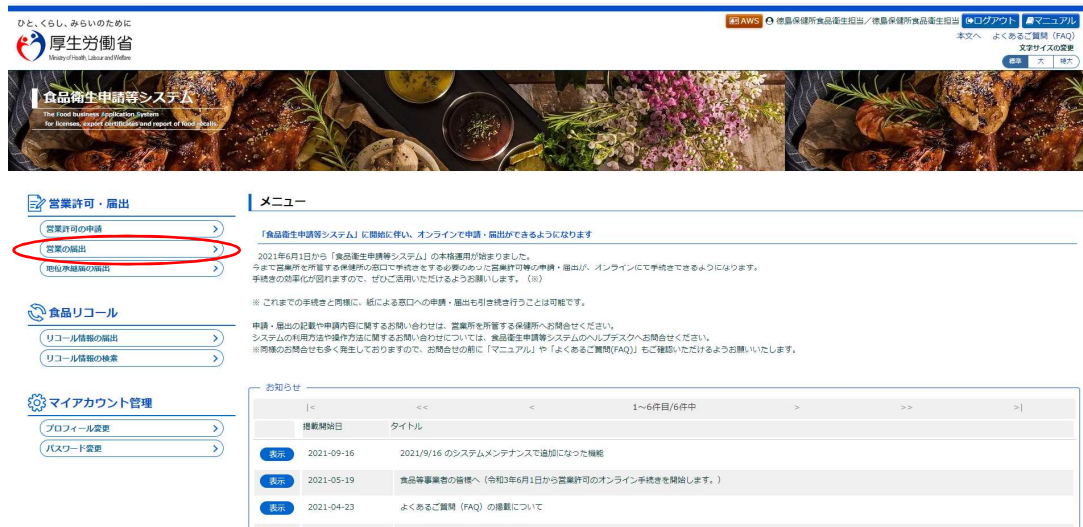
ひと、くらし、みらいのために
厚生労働省
Ministry of Health, Labour and Welfare

AWS 徳島保健所食品衛生担当／徳島保健所食品衛生担当 ログアウト マニュアル
本文へ よくあるご質問（FAQ）
文字サイズの変更
標準 大 特大

食品衛生申請等システム
The Food business Application System
for licenses, export certificates and report of food recalls

営業許可・届出
営業許可の申請
営業の届出
地位承継の届出

食品リコール
リコール情報の届出
リコール情報の検索

マイアカウント管理
プロフィール変更
パスワード変更

メニュー

「食品衛生申請等システム」に開始に伴い、オンラインで申請・届出ができるようになります

2021年6月1日から「食品衛生申請等システム」の本格運用が始まりました。
今まで営業所を所管する保健所の窓口で手続きをする必要のあった営業許可等の申請・届出が、オンラインにて手続きできるようになります。
手続きの効率化が図れますので、ぜひご活用いただけるようお願いします。（※）

※ これまでの手続きと同様に、紙による窓口への申請・届出も引き続き行うことは可能です。

申請・届出の記載や申請内容に関するお問い合わせは、営業所を所管する保健所へお問合せください。
システムの利用方法や操作方法に関するお問い合わせについては、食品衛生申請等システムのヘルプデスクへお問合せください。
※同様のお問合せも多く発生しておりますので、お問合せの前に「マニュアル」や「よくあるご質問(FAQ)」もご確認いただけるようお願いいたします。

お知らせ

|< << < 1～6件目/6件中 > >> >|

| | 掲載開始日 | タイトル |
|---|---|---|
| 表示 | 2021-09-16 | 2021/9/16 のシステムメンテナンスで追加になった機能 |
| 表示 | 2021-05-19 | 食品等事業者の皆様へ（令和3年6月1日から営業許可のオンライン手続きを開始します。） |
| 表示 | 2021-04-23 | よくあるご質問（FAQ）の掲載について |